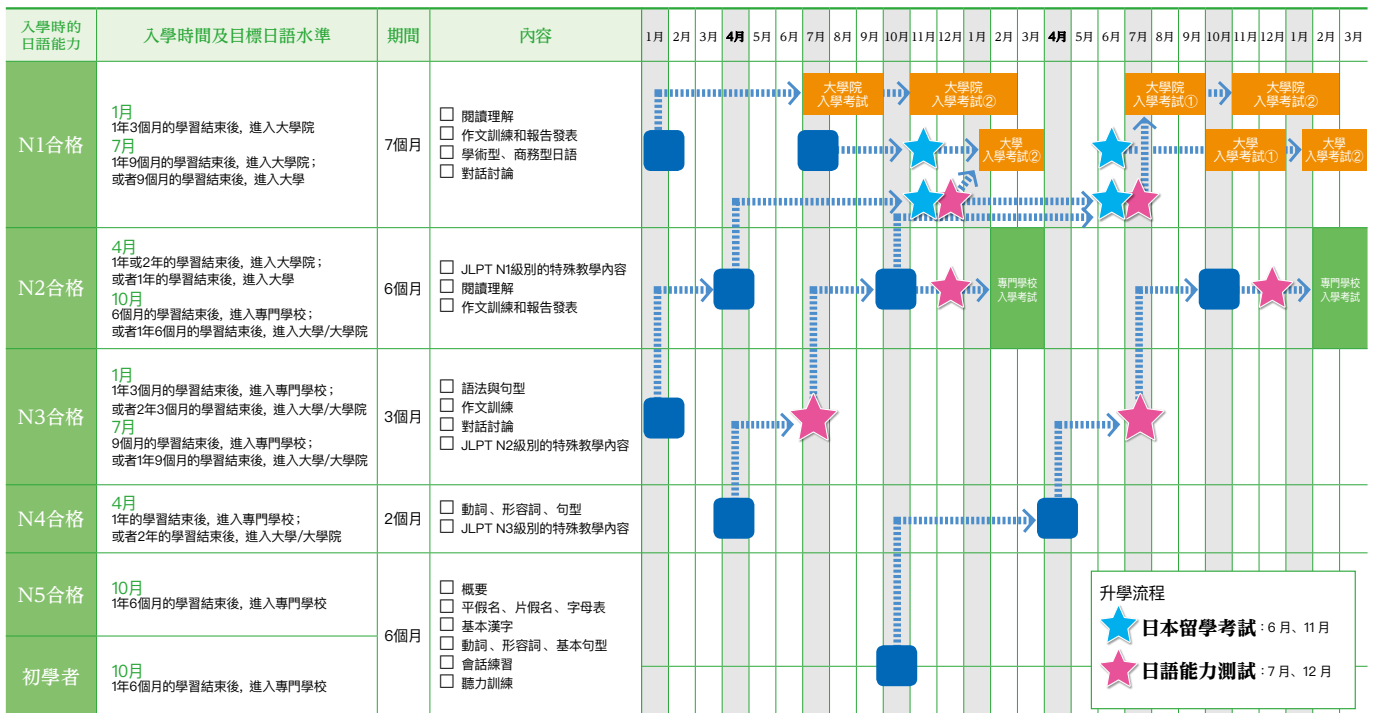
| 入學時的日語能力 | 入學時間及目標日語水準 | 期間 | 內容 | 1月 | 2月 | 3月 | 4月 | 5月 | 6月 | 7月 | 8月 | 9月 | 10月 | 11月 | 12月 | 1月 | 2月 | 3月 | 4月 | 5月 | 6月 | 7月 | 8月 | 9月 | 10月 | 11月 | 12月 | 1月 | 2月 | 3月 |
|---|---|---|---|---|---|---|---|---|---|---|---|---|---|---|---|---|---|---|---|---|---|---|---|---|---|---|---|---|---|---|
| N1合格 | 1月 1年3個月的學習結束後，進入大學院 7月 1年9個月的學習結束後，進入大學院；或者9個月的學習結束後，進入大學 | 7個月 | ☐ 閱讀理解 ☐ 作文訓練和報告發表 ☐ 學術型、商務型日語 ☐ 對話討論 | | | | | | | | | | | | | | | | | | | | | | | | | | | |
| N2合格 | 4月 1年或2年的學習結束後，進入大學院；或者1年的學習結束後，進入大學 10月 6個月的學習結束後，進入專門學校；或者1年6個月的學習結束後，進入大學/大學院 | 6個月 | ☐ JLPT N1級別的特殊教學內容 ☐ 閱讀理解 ☐ 作文訓練和報告發表 | | | | | | | | | | | | | | | | | | | | | | | | | | | |
| N3合格 | 1月 1年3個月的學習結束後，進入專門學校；或者2年3個月的學習結束後，進入大學/大學院 7月 9個月的學習結束後，進入專門學校；或者1年9個月的學習結束後，進入大學/大學院 | 3個月 | ☐ 語法與句型 ☐ 作文訓練 ☐ 對話討論 ☐ JLPT N2級別的特殊教學內容 | | | | | | | | | | | | | | | | | | | | | | | | | | | |
| N4合格 | 4月 1年的學習結束後，進入專門學校；或者2年的學習結束後，進入大學/大學院 | 2個月 | ☐ 動詞、形容詞、句型 ☐ JLPT N3級別的特殊教學內容 | | | | | | | | | | | | | | | | | | | | | | | | | | | |
| N5合格 | 10月 1年6個月的學習結束後，進入專門學校 | 6個月 | ☐ 概要 ☐ 平假名、片假名、字母表 ☐ 基本漢字 ☐ 動詞、形容詞、基本句型 ☐ 會話練習 ☐ 聽力訓練 | | | | | | | | | | | | | | | | | | | | | | | | | | | |
| 初學者 | 10月 1年6個月的學習結束後，進入專門學校 | | | | | | | | | | | | | | | | | | | | | | | | | | | | | |

大學院 入學考試
大學院 入學考試②
大學 入學考試②
大學院 入學考試①
大學院 入學考試②
大學 入學考試①
大學 入學考試②
專門學校 入學考試
專門學校 入學考試

升學流程
日本留學考試：6月、11月
日語能力測試：7月、12月